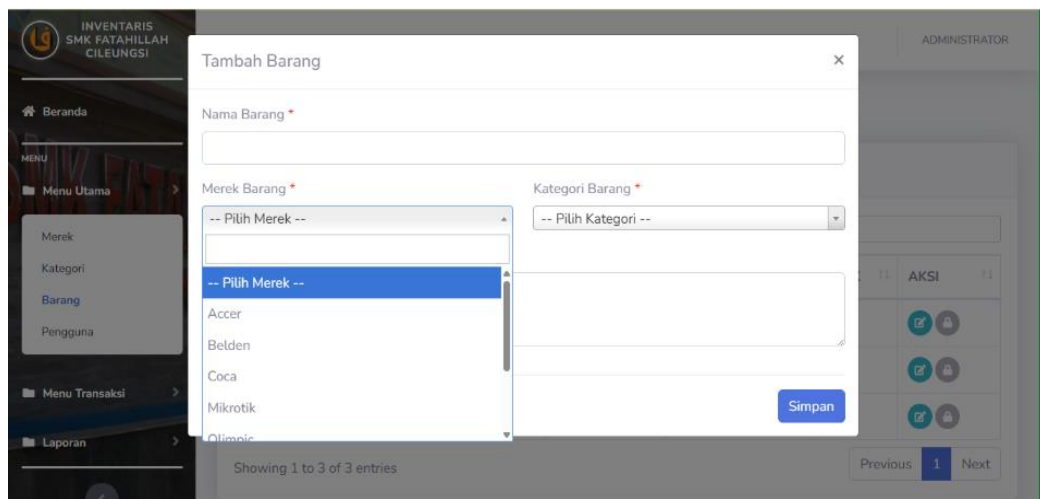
INVENTARIS SMK FATAHILLAH CILEUNGSI

Beranda

MENU

Menu Utama

Merek

Kategori

Barang

Pengguna

Menu Transaksi

Laporan

ADMINISTRATOR

Tambah Barang

×

Nama Barang *

Merek Barang *

-- Pilih Merek --

-- Pilih Merek --

Accer

Belden

Coca

Mikrotik

Olimpic

Kategori Barang *

-- Pilih Kategori --

Simpan

AKSI

Showing 1 to 3 of 3 entries

Previous 1 Next